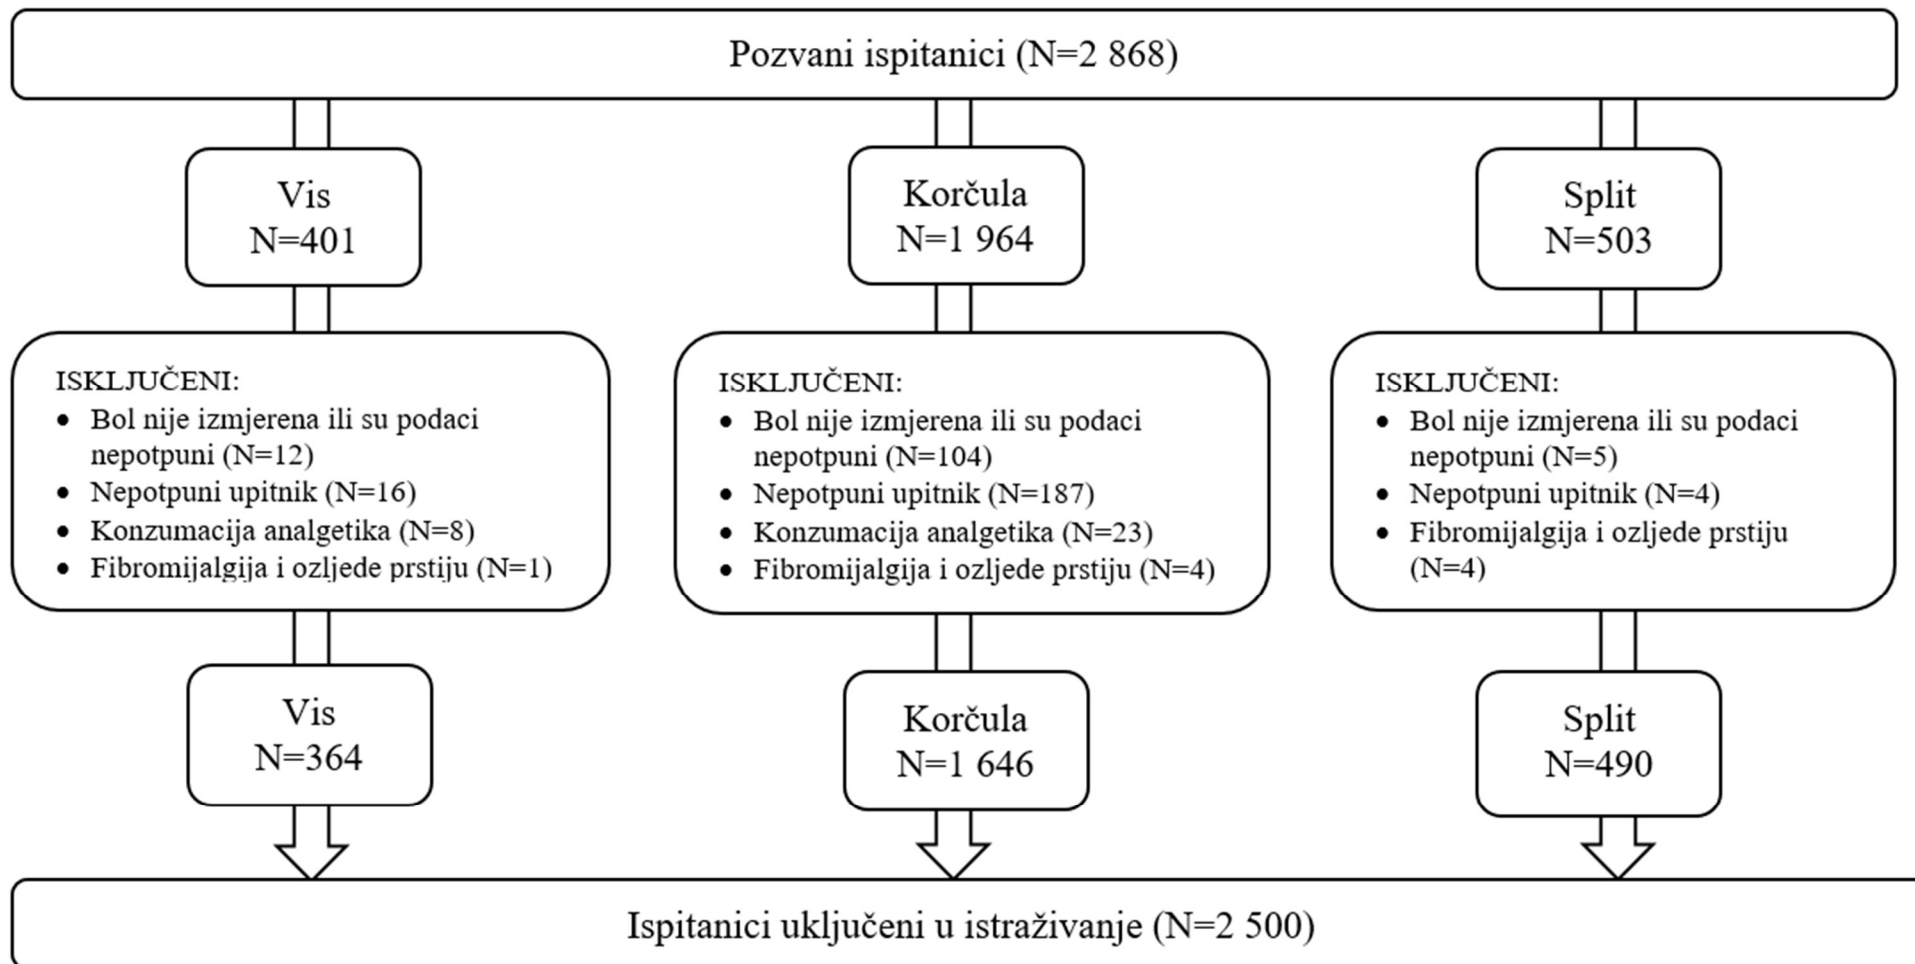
Pozvani ispitanici (N=2 868)

Vis
N=401

Korčula
N=1 964

Split
N=503

ISKLJUČENI:
- Bol nije izmjerena ili su podaci nepotpuni (N=12)
- Nepotpuni upitnik (N=16)
- Konzumacija analgetika (N=8)
- Fibromijalgija i ozljede prstiju (N=1)

ISKLJUČENI:
- Bol nije izmjerena ili su podaci nepotpuni (N=104)
- Nepotpuni upitnik (N=187)
- Konzumacija analgetika (N=23)
- Fibromijalgija i ozljede prstiju (N=4)

ISKLJUČENI:
- Bol nije izmjerena ili su podaci nepotpuni (N=5)
- Nepotpuni upitnik (N=4)
- Fibromijalgija i ozljede prstiju (N=4)

Vis
N=364

Korčula
N=1 646

Split
N=490

Ispitanici uključeni u istraživanje (N=2 500)